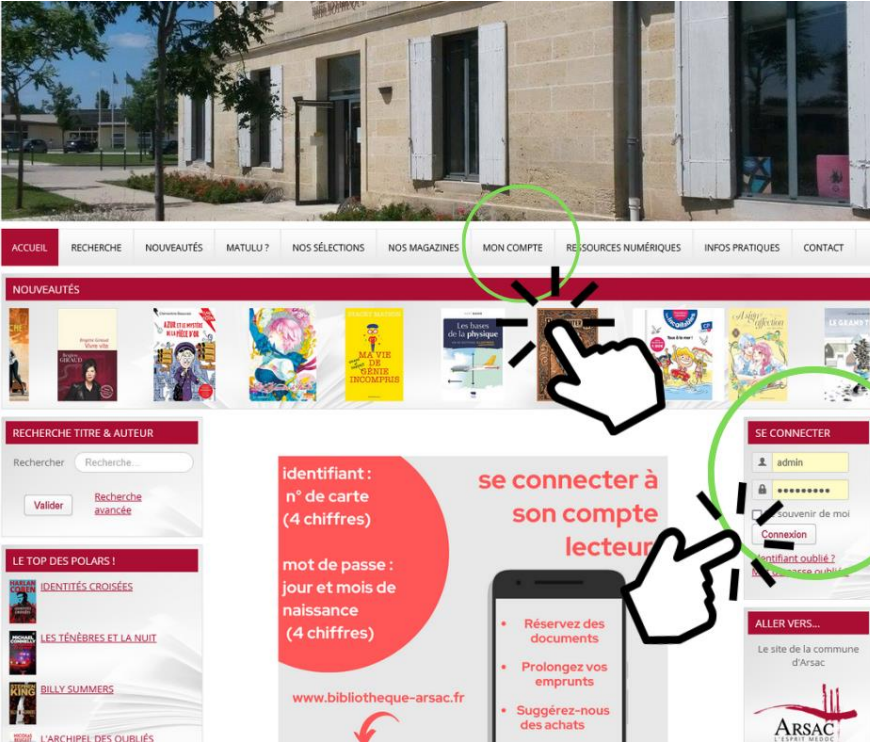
ACCUEIL RECHERCHE NOUVEAUTÉS MATULU ? NOS SÉLECTIONS NOS MAGAZINES MON COMPTE RESSOURCES NUMÉRIQUES INFOS PRATIQUES CONTACT

NOUVEAUTÉS

Les bases de la physique

MA VIE DE GÉNIE INCOMPRIS

RECHERCHE TITRE & AUTEUR

Rechercher Recherche...

Valider Recherche avancée

LE TOP DES POLARS !

IDENTITÉS CROISÉES

LES TÉNÈBRES ET LA NUIT

BILLY SUMMERS

L'ARCHIPEL DES OUBLIÉS

identifiant : n° de carte (4 chiffres)

mot de passe : jour et mois de naissance (4 chiffres)

www.bibliotheque-arsac.fr

se connecter à son compte lecteur

Réservez des documents

Prolongez vos emprunts

Suggérez-nous des achats

SE CONNECTER

admin

••••••••••

souvenir de moi

Connexion

Identifiant oublié ?

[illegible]passe oublié

ALLER VERS...

Le site de la commune d'Arsac

ARSAC L'ESPRIT MÉDOC